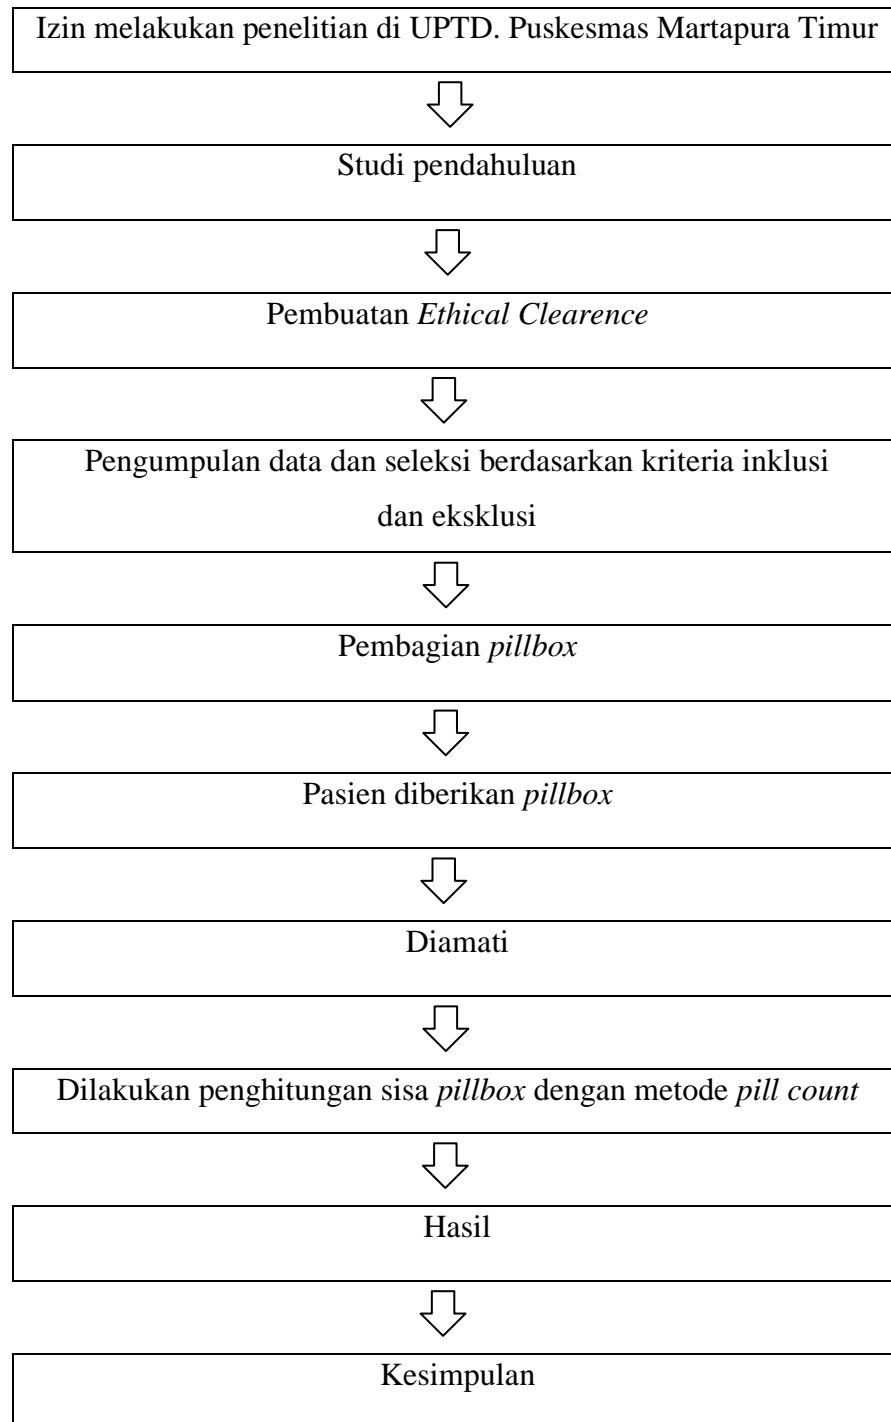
Izin melakukan penelitian di UPTD. Puskesmas Martapura Timur

Studi pendahuluan

Pembuatan *Ethical Clearence*

Pengumpulan data dan seleksi berdasarkan kriteria inklusi dan eksklusi

Pembagian *pillbox*

Pasien diberikan *pillbox*

Diamati

Dilakukan penghitungan sisa *pillbox* dengan metode *pill count*

Hasil

Kesimpulan